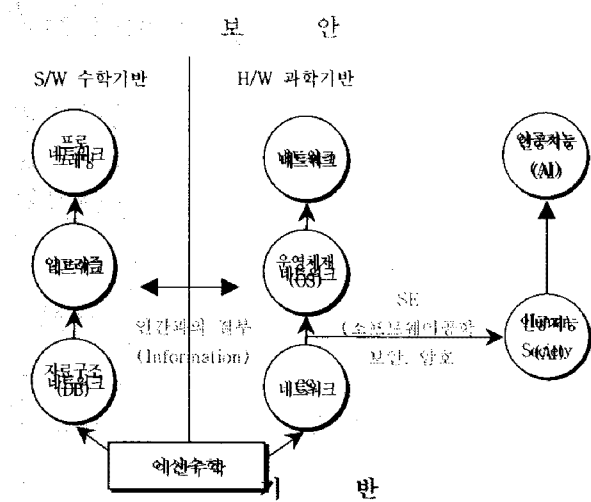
보 안

S/W 수학기반

H/W 과학기반

프로 네트워크

네트워크

인공지능 (AI)

알고리즘

운영체제 (OS)

인간과의 결부 (Information)

SE (소프트웨어공학) 보안, 암호

자료구조 (DB)

네트워크

인공지능 Society

이산수학

반